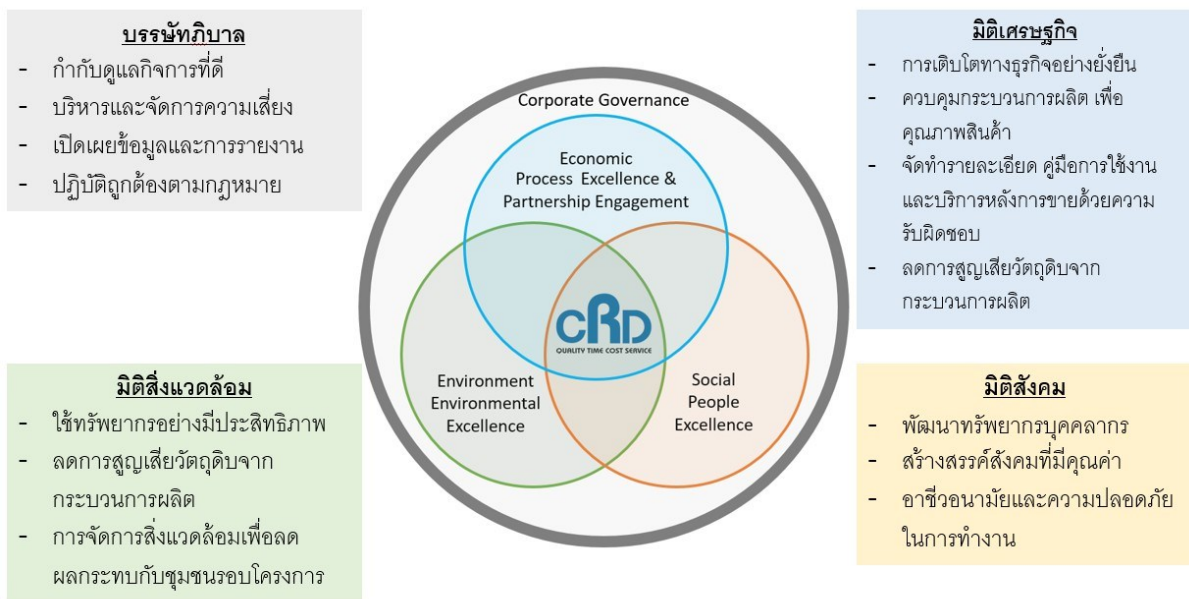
บรรษัทภิบาล
- กำกับดูแลกิจการที่ดี
- บริหารและจัดการความเสี่ยง
- เปิดเผยข้อมูลและการรายงาน
- ปฏิบัติถูกต้องตามกฎหมาย

มิติเศรษฐกิจ
- การเติบโตทางธุรกิจอย่างยั่งยืน
- ควบคุมกระบวนการผลิต เพื่อคุณภาพสินค้า
- จัดทำรายละเอียด คู่มือการใช้งานและบริการหลังการขายด้วยความรับผิดชอบ
- ลดการสูญเสียวัตถุดิบจากกระบวนการผลิต

Corporate Governance

Economic Process Excellence & Partnership Engagement

CRD
QUALITY TIME COST SERVICE

Environment Environmental Excellence

Social People Excellence

มิติสิ่งแวดล้อม
- ใช้ทรัพยากรอย่างมีประสิทธิภาพ
- ลดการสูญเสียวัตถุดิบจากกระบวนการผลิต
- การจัดการสิ่งแวดล้อมเพื่อลดผลกระทบกับชุมชนรอบโครงการ

มิติสังคม
- พัฒนาทรัพยากรบุคคลากร
- สร้างสรรค์สังคมที่มีคุณค่า
- อาชีวอนามัยและความปลอดภัยในการทำงาน